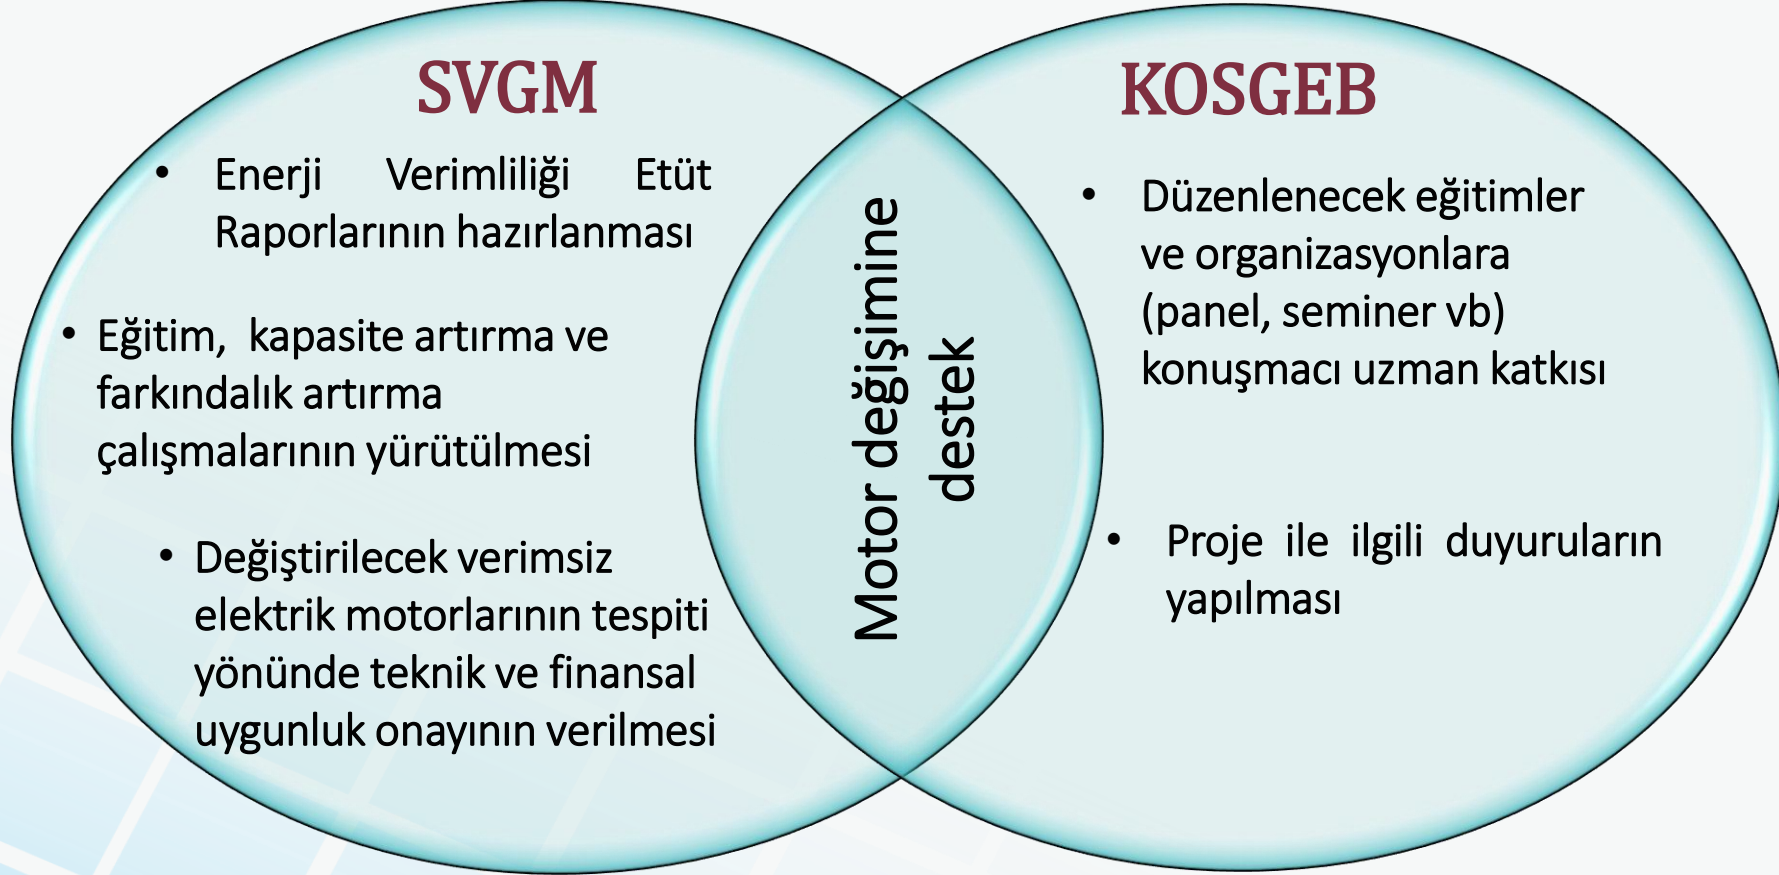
SVGM

• Enerji Verimliliği Etüt Raporlarının hazırlanması

• Eğitim, kapasite artırma ve farkındalık artırma çalışmalarının yürütülmesi

• Değiştirilecek verimsiz elektrik motorlarının tespiti yönünde teknik ve finansal uygunluk onayının verilmesi

Motor değişimine destek

KOSGEB

• Düzenlenecek eğitimler ve organizasyonlara (panel, seminer vb) konuşmacı uzman katkısı

• Proje ile ilgili duyuruların yapılması